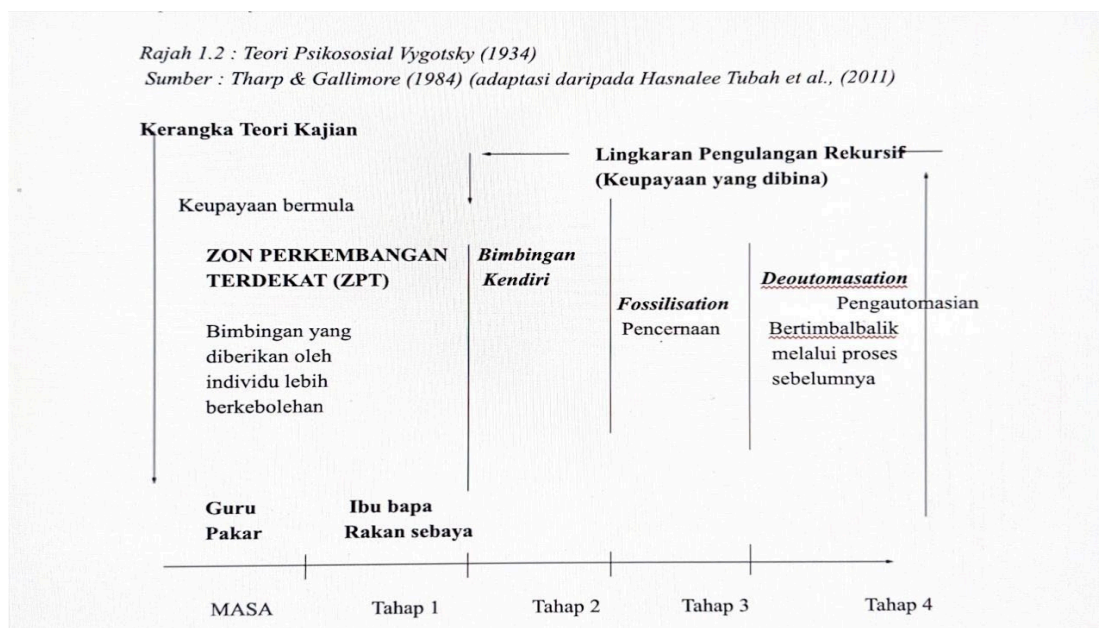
Rajah 1.2 : Teori Psikososial Vygotsky (1934)
Sumber : Tharp & Gallimore (1984) (adaptasi daripada Hasnalee Tubah et al., (2011)

Kerangka Teori Kajian

Lingkaran Pengulangan Rekursif
(Keupayaan yang dibina)

Keupayaan bermula

ZON PERKEMBANGAN TERDEKAT (ZPT)

Bimbingan yang diberikan oleh individu lebih berkebolehan

Bimbingan Kendiri

Fossilisation
Pencernaan

Deoutomasation
Pengautomasian
Bertimbalbalik melalui proses sebelumnya

Guru
Pakar

Ibu bapa
Rakan sebaya

MASA Tahap 1 Tahap 2 Tahap 3 Tahap 4